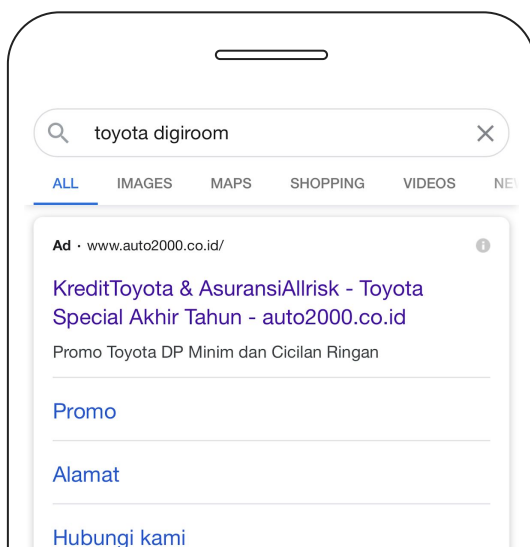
toyota digiroom

ALL IMAGES MAPS SHOPPING VIDEOS NE

Ad · www.auto2000.co.id/

KreditToyota & AsuransiAllrisk - Toyota Special Akhir Tahun - auto2000.co.id

Promo Toyota DP Minim dan Cicilan Ringan

Promo

Alamat

Hubungi kami